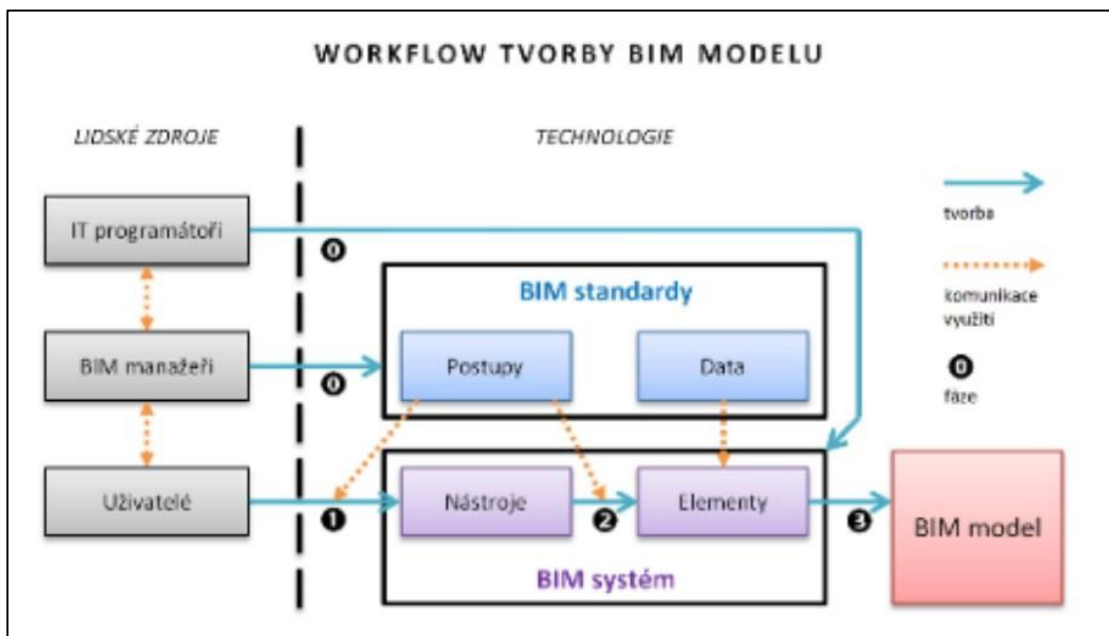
WORKFLOW TVORBY BIM MODELU

LIDSKÉ ZDROJE

TECHNOLOGIE

IT programátoři

BIM manažeři

Uživatelé

0

0

BIM standardy

Postupy

Data

1

Nástroje

2

Elementy

3

BIM model

BIM systém

tvorba

komunikace využití

0

fáze